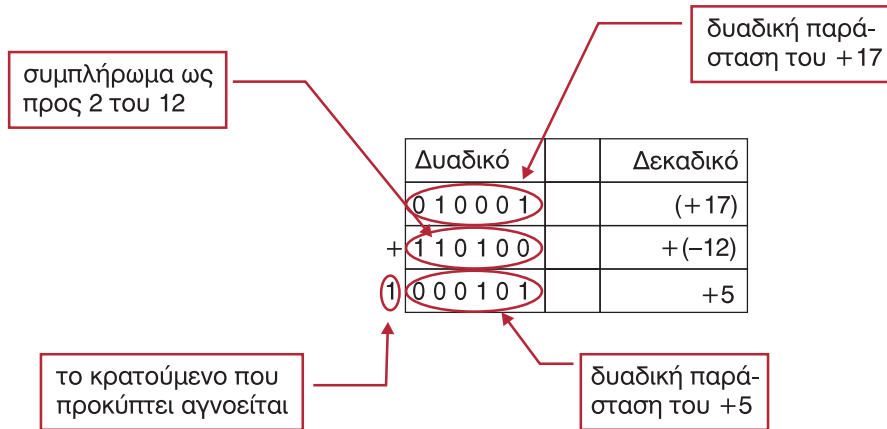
δυαδική παράσταση του +17

συμπλήρωμα ως προς 2 του 12

| Δυαδικό | | Δεκαδικό |
|---|---|---|
| 0 1 0 0 0 1 | | (+17) |
| + 1 1 0 1 0 0 | | +(−12) |
| 1 0 0 0 1 0 1 | | +5 |

το κρατούμενο που προκύπτει αγνοείται

δυαδική παράσταση του +5